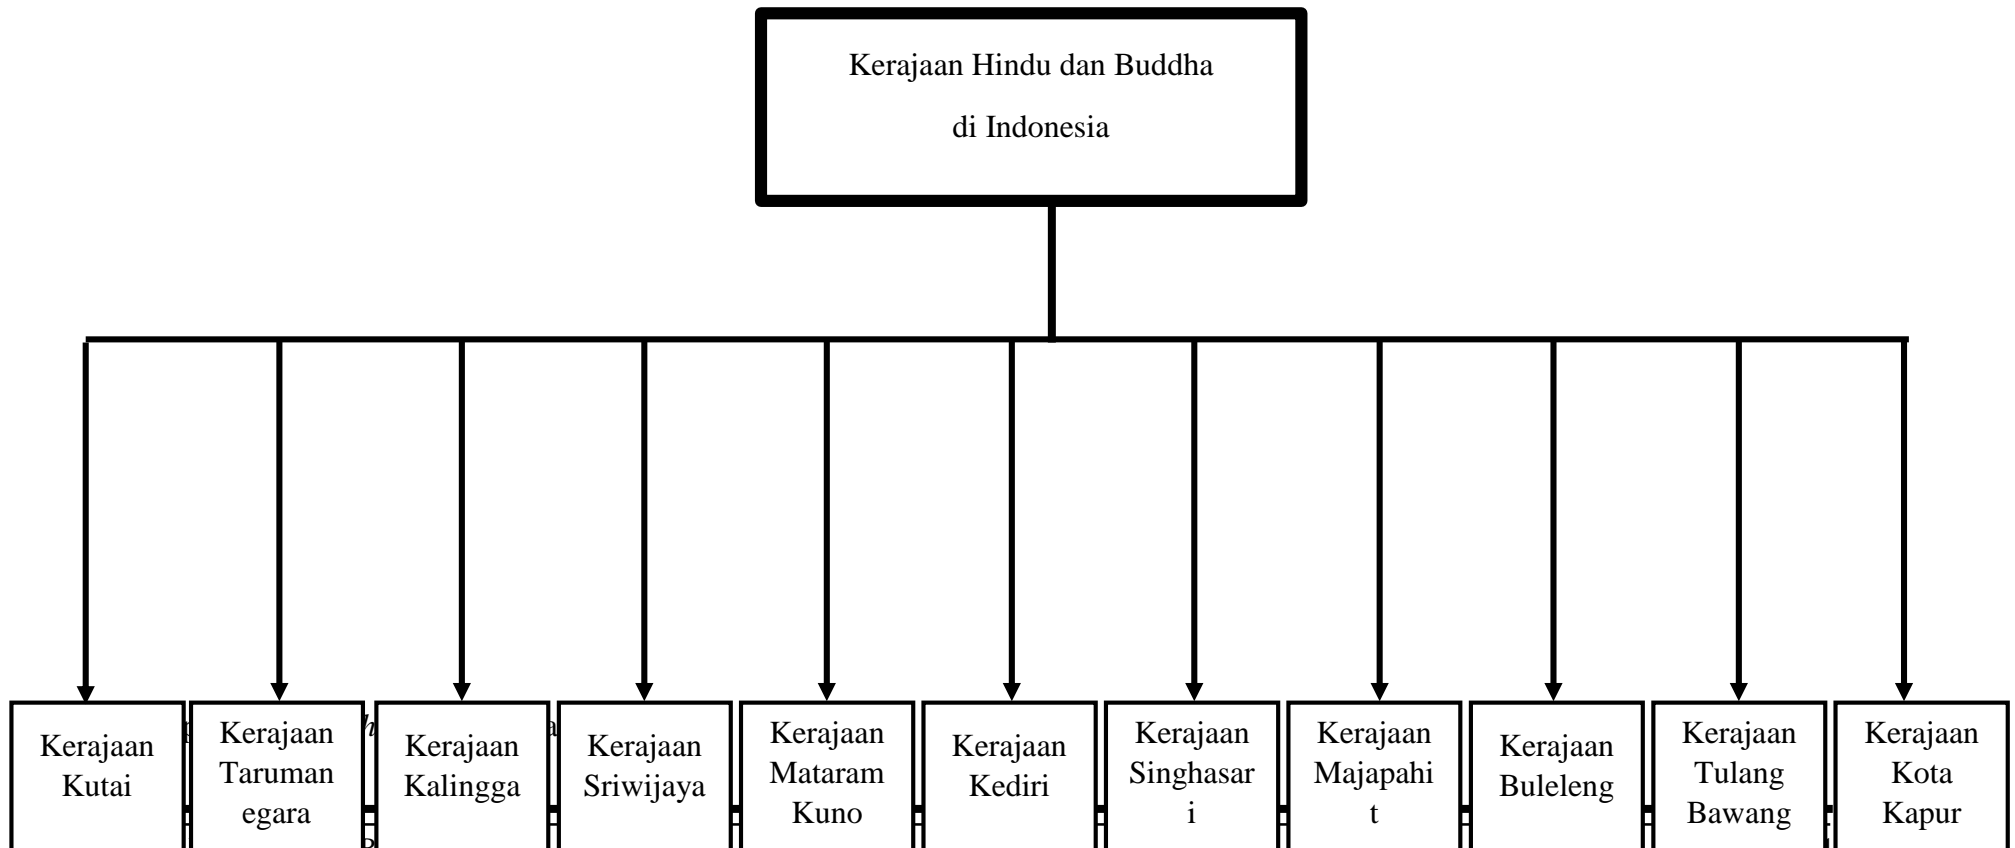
Kerajaan Hindu dan Buddha
di Indonesia

Kerajaan Kutai

Kerajaan Tarumanegara

Kerajaan Kalingga

Kerajaan Sriwijaya

Kerajaan Mataram Kuno

Kerajaan Kediri

Kerajaan Singhasari

Kerajaan Majapahit

Kerajaan Buleleng

Kerajaan Tulang Bawang

Kerajaan Kota Kapur